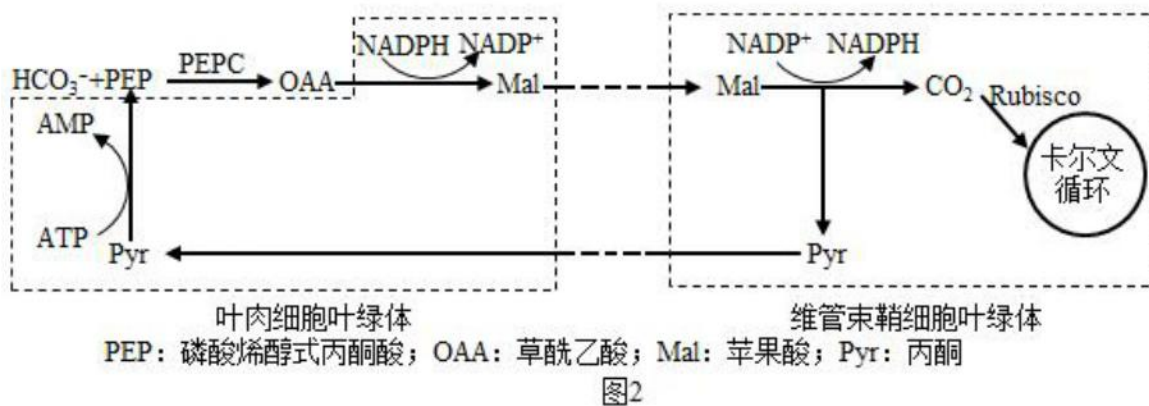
NADPH NADP$^+$

$HCO_3^-$+PEP PEPC OAA Mal

AMP

ATP Pyr

NADP$^+$ NADPH

Mal $CO_2$ Rubisco

卡尔文循环

Pyr

叶肉细胞叶绿体

维管束鞘细胞叶绿体

PEP：磷酸烯醇式丙酮酸；OAA：草酰乙酸；Mal：苹果酸；Pyr：丙酮

图2